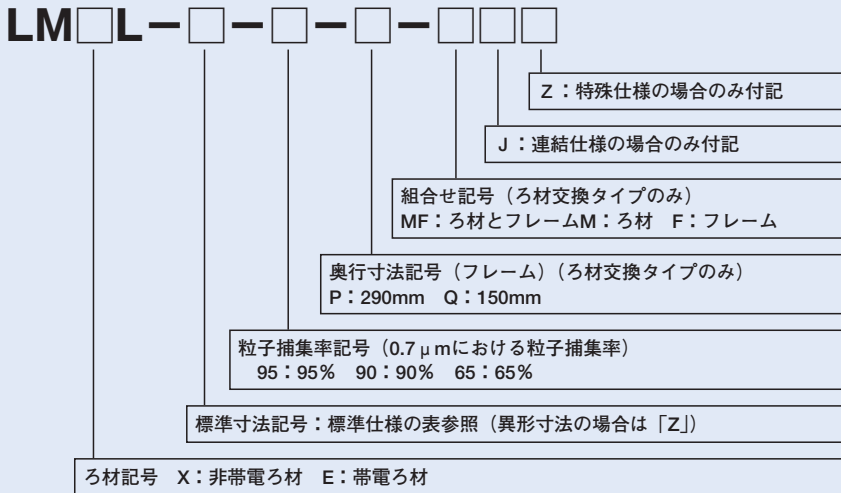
LM□L－□－□－□－□□□

Z：特殊仕様の場合のみ付記

J：連結仕様の場合のみ付記

組合せ記号（ろ材交換タイプのみ）
MF：ろ材とフレームM：ろ材　F：フレーム

奥行寸法記号（フレーム）（ろ材交換タイプのみ）
P：290mm　Q：150mm

粒子捕集率記号（0.7μmにおける粒子捕集率）
95：95%　90：90%　65：65%

標準寸法記号：標準仕様の表参照（異形寸法の場合は「Z」）

ろ材記号　X：非帯電ろ材　E：帯電ろ材